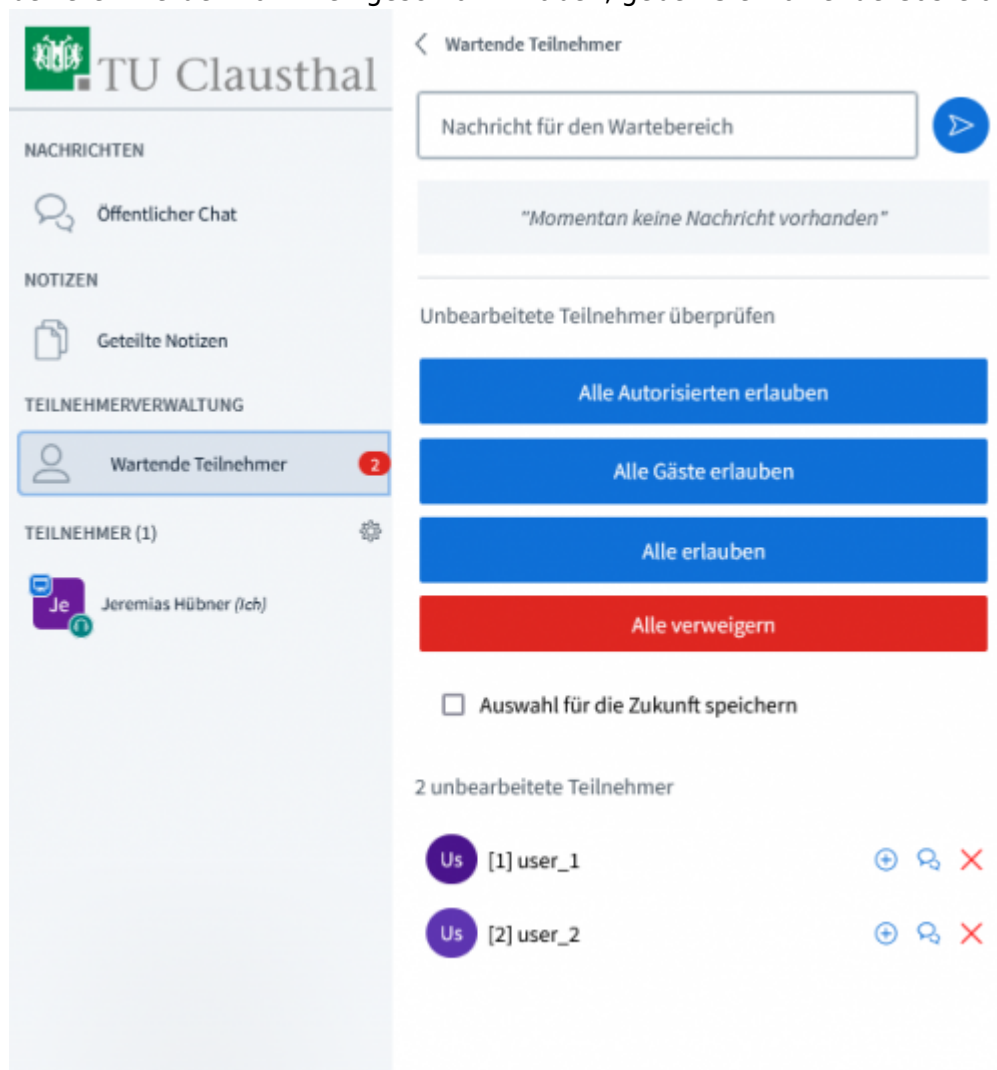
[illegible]

TU Clausthal

NACHRICHTEN

Öffentlicher Chat

NOTIZEN

Geteilte Notizen

TEILNEHMERVERWALTUNG

Wartende Teilnehmer 2

TEILNEHMER (1)

Je Jeremias Hübner (Ich)

Wartende Teilnehmer

Nachricht für den Wartebereich

"Momentan keine Nachricht vorhanden"

Unbearbeitete Teilnehmer überprüfen

Alle Autorisierten erlauben

Alle Gäste erlauben

Alle erlauben

Alle verweigern

Auswahl für die Zukunft speichern

2 unbearbeitete Teilnehmer

Us [1] user_1

Us [2] user_2